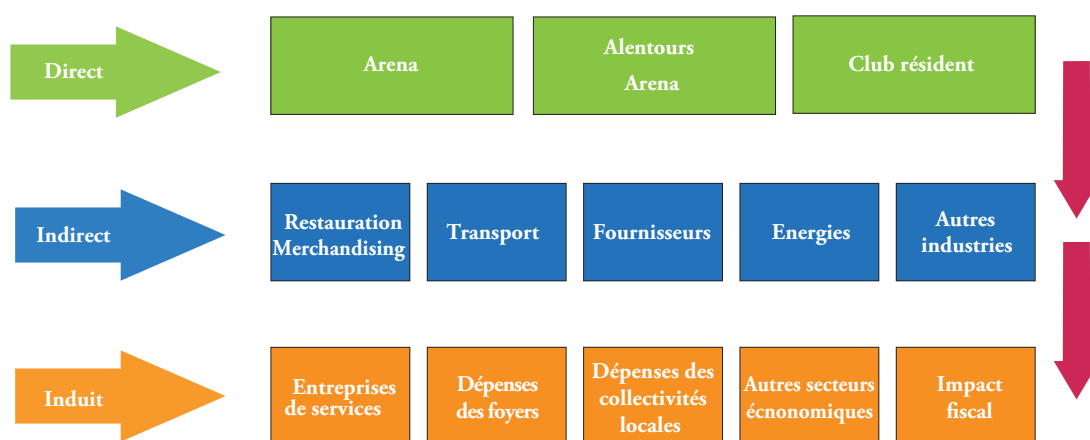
Direct

Arena

Alentours Arena

Club résident

Indirect

Restauration Merchandising

Transport

Fournisseurs

Energies

Autres industries

Induit

Entreprises de services

Dépenses des foyers

Dépenses des collectivités locales

Autres secteurs écnonomiques

Impact fiscal